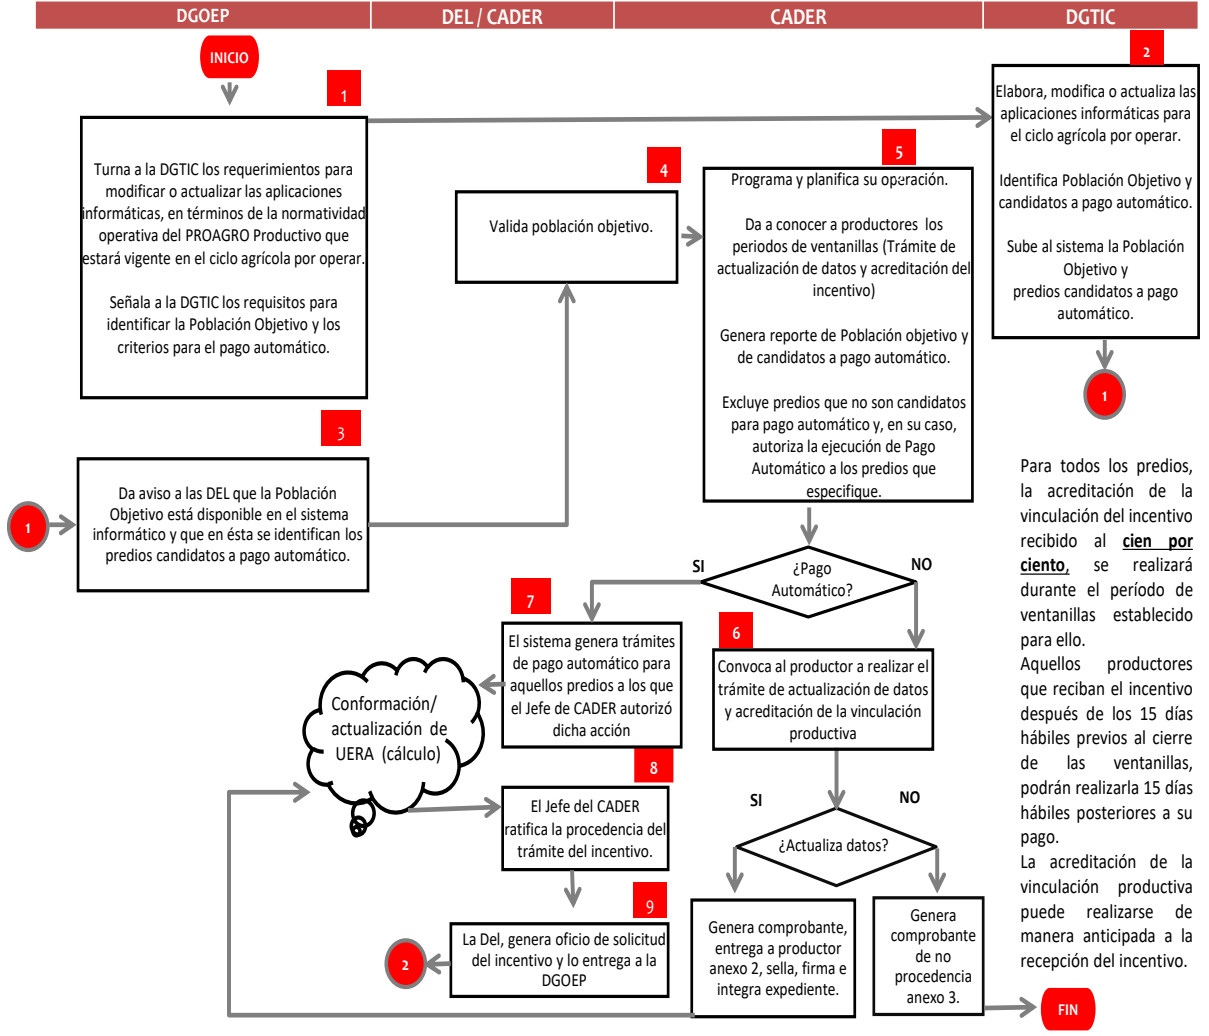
DGOEP | DEL / CADER | CADER | DGTIC

INICIO

1

Turna a la DGTIC los requerimientos para modificar o actualizar las aplicaciones informáticas, en términos de la normatividad operativa del PROAGRO Productivo que estará vigente en el ciclo agrícola por operar.

Señala a la DGTIC los requisitos para identificar la Población Objetivo y los criterios para el pago automático.

2

Elabora, modifica o actualiza las aplicaciones informáticas para el ciclo agrícola por operar.

Identifica Población Objetivo y candidatos a pago automático.

Sube al sistema la Población Objetivo y predios candidatos a pago automático.

1

4

Valida población objetivo.

5

Programa y planifica su operación.

Da a conocer a productores los periodos de ventanillas (Trámite de actualización de datos y acreditación del incentivo)

Genera reporte de Población objetivo y de candidatos a pago automático.

Excluye predios que no son candidatos para pago automático y, en su caso, autoriza la ejecución de Pago Automático a los predios que especifique.

3

1

Da aviso a las DEL que la Población Objetivo está disponible en el sistema informático y que en ésta se identifican los predios candidatos a pago automático.

Para todos los predios, la acreditación de la vinculación del incentivo recibido al cien por ciento, se realizará durante el período de ventanillas establecido para ello.
Aquellos productores que reciban el incentivo después de los 15 días hábiles previos al cierre de las ventanillas, podrán realizarla 15 días hábiles posteriores a su pago.
La acreditación de la vinculación productiva puede realizarse de manera anticipada a la recepción del incentivo.

SI

¿Pago Automático?

NO

7

El sistema genera trámites de pago automático para aquellos predios a los que el Jefe de CADER autorizó dicha acción

6

Convoca al productor a realizar el trámite de actualización de datos y acreditación de la vinculación productiva

Conformación/ actualización de UERA (cálculo)

8

El Jefe del CADER ratifica la procedencia del trámite del incentivo.

SI

NO

¿Actualiza datos?

9

2

La Del, genera oficio de solicitud del incentivo y lo entrega a la DGOEP

Genera comprobante, entrega a productor anexo 2, sella, firma e integra expediente.

Genera comprobante de no procedencia anexo 3.

FIN